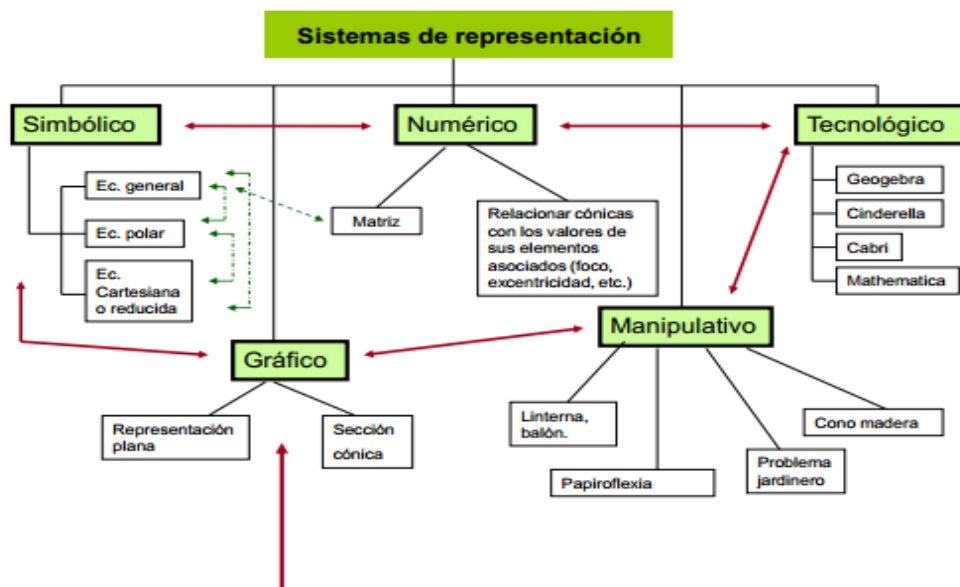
Sistemas de representación

Simbólico

Numérico

Tecnológico

Ec. general

Ec. polar

Ec. Cartesiana o reducida

Matriz

Relacionar cónicas con los valores de sus elementos asociados (foco, excentricidad, etc.)

Geogebra

Cinderella

Cabri

Mathematica

Manipulativo

Gráfico

Representación plana

Sección cónica

Linterna, balón.

Papiroflexia

Problema jardinero

Cono madera